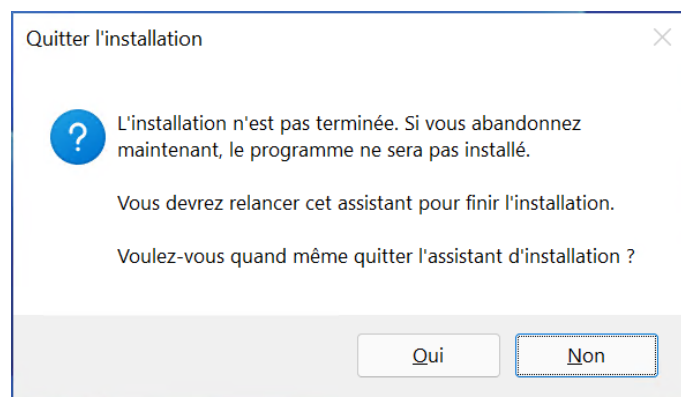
Quitter l'installation

?

L'installation n'est pas terminée. Si vous abandonnez maintenant, le programme ne sera pas installé.

Vous devrez relancer cet assistant pour finir l'installation.

Voulez-vous quand même quitter l'assistant d'installation ?

Oui

Non